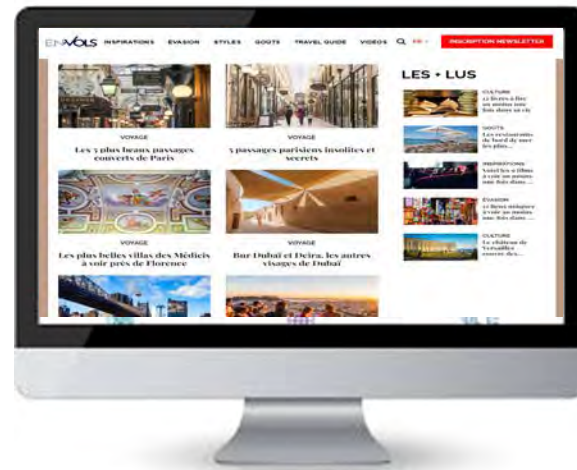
ENVOLS INSPIRATIONS EVASION STYLES GOÛTS TRAVEL GUIDE VIDEOS FR INSCRIPTION NEWSLETTER

VOYAGE
Les 5 plus beaux passages couverts de Paris

VOYAGE
5 passages parisiens insolites et secrets

VOYAGE
Les plus belles villas des Médicis à voir près de Florence

VOYAGE
Bur Dubaï et Deira, les autres visages de Dubaï

LES + LUS

CULTURE
12 livres à lire au moins une fois dans sa vie

GOÛTS
Les restaurants de bord de mer les plus...

INSPIRATIONS
Voici les 9 films à voir au moins une fois dans...

EVASION
15 lieux uniques à voir au moins une fois dans...

CULTURE
Le château de Versailles ouvre des...